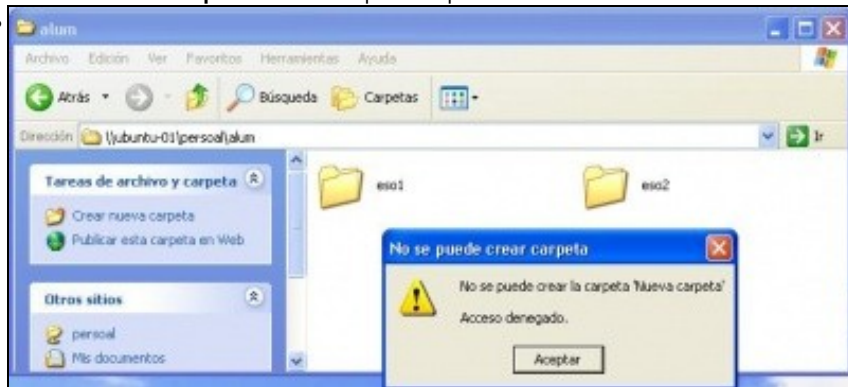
alum

Archivo Edición Ver Favoritos Herramientas Ayuda

Atrás Búsqueda Carpetas

Dirección \\ubuntu-01\persoal\alum Ir

Tareas de archivo y carpeta

Crear nueva carpeta

Publicar esta carpeta en Web

Otros sitios

persoal

Mis documentos

eso1

eso2

No se puede crear carpeta

No se puede crear la carpeta 'Nueva carpeta'

Acceso denegado.

Aceptar